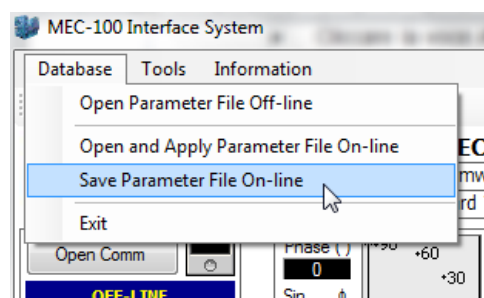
MEC-100 Interface System

Database Tools Information

Open Parameter File Off-line

Open and Apply Parameter File On-line

Save Parameter File On-line

Exit

Open Comm

OFF-LINE

Phase ( )

0

EC

mw

rd

+90

+60

+30